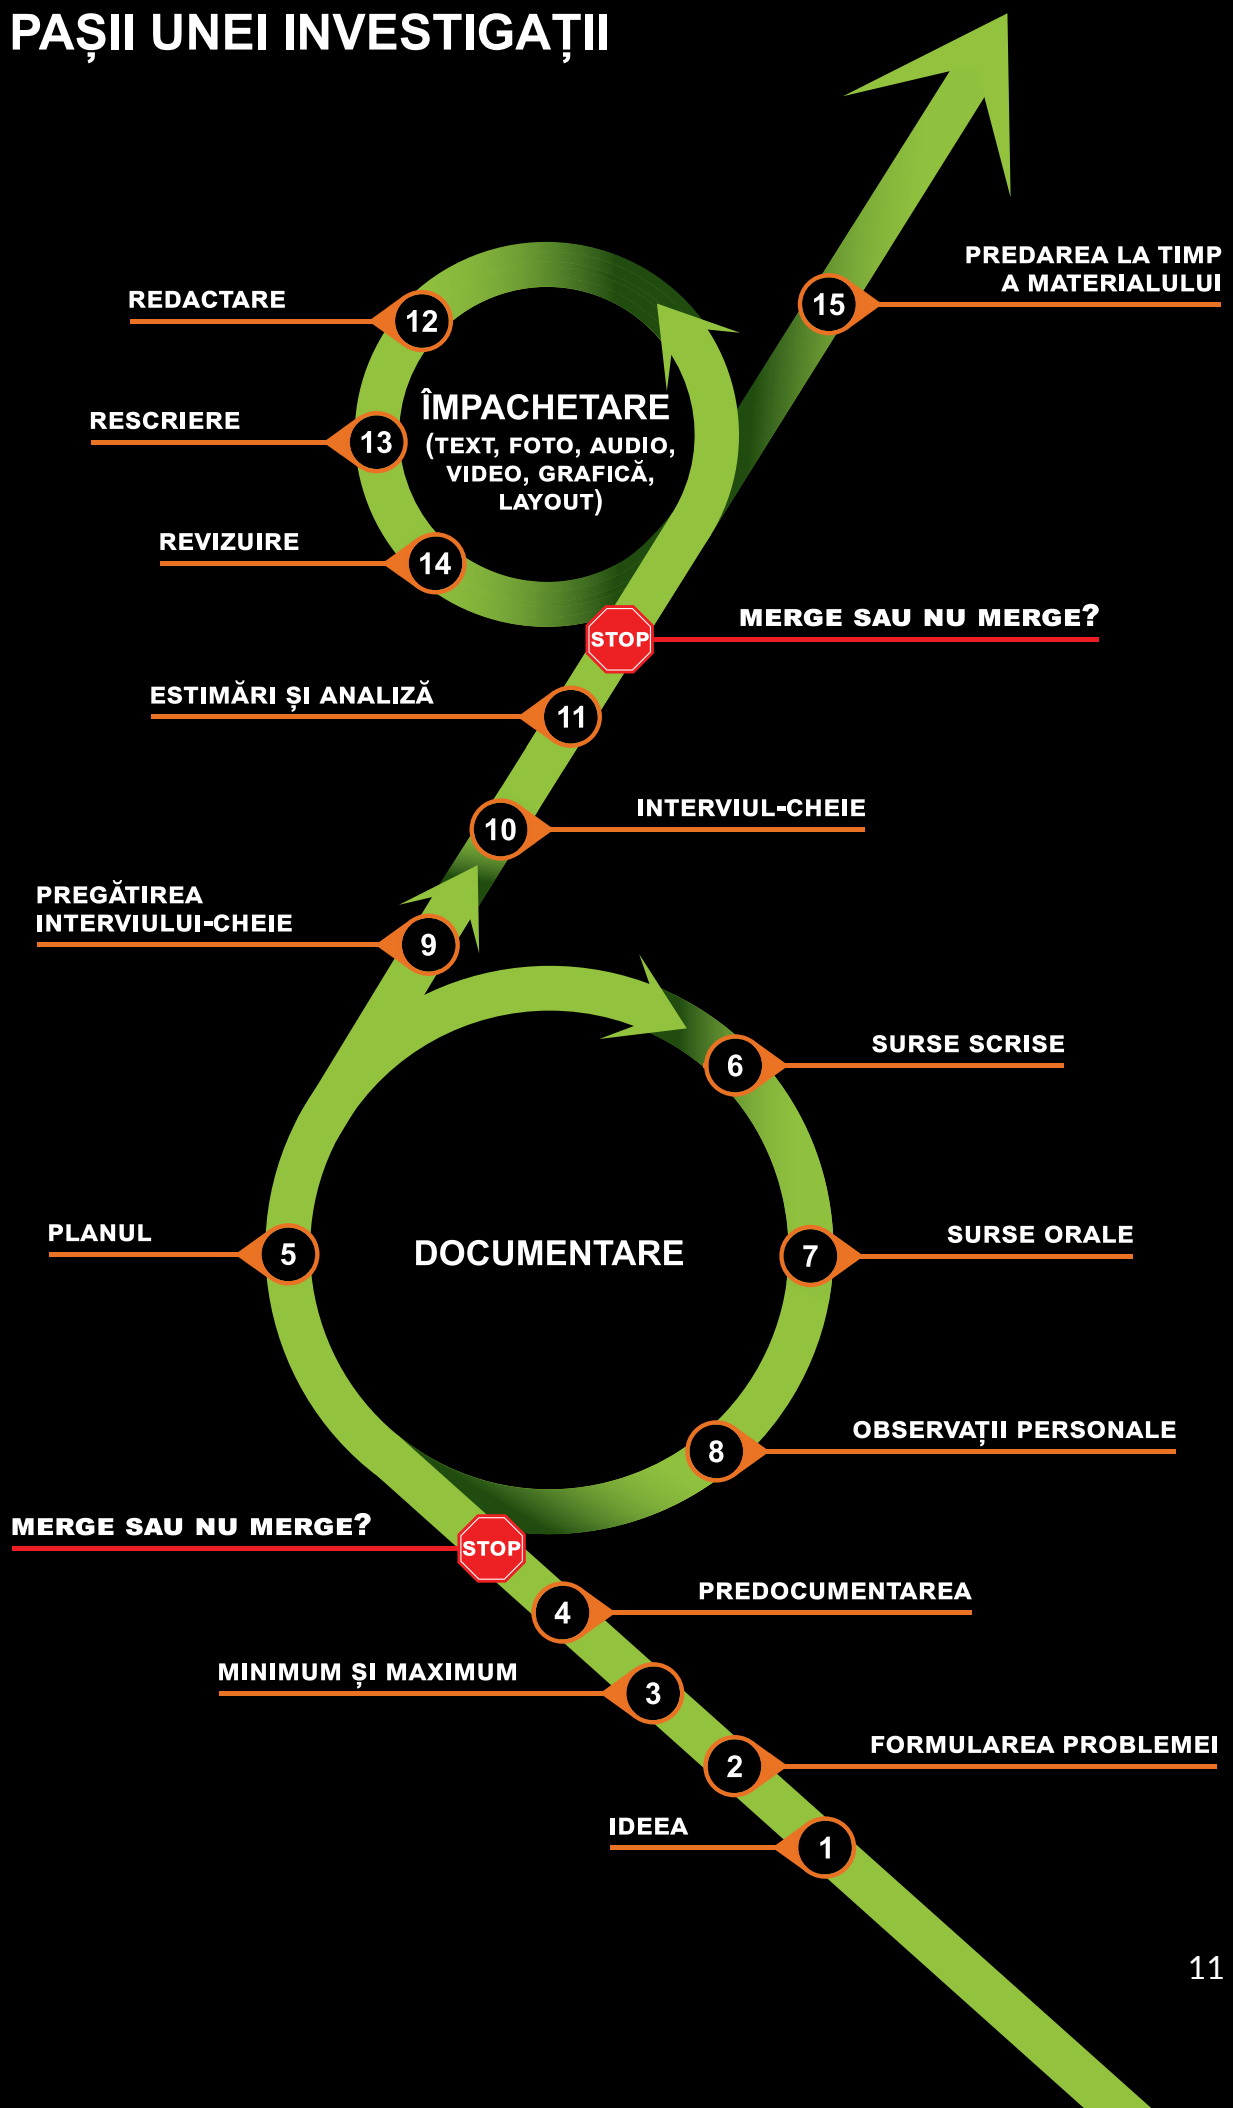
PAȘII UNEI INVESTIGAȚII

PREDAREA LA TIMP A MATERIALULUI
15

REDACTARE
12

RESCRIERE
13

ÎMPACHETARE
(TEXT, FOTO, AUDIO, VIDEO, GRAFICĂ, LAYOUT)

REVIZUIRE
14

STOP
MERGE SAU NU MERGE?

ESTIMĂRI ȘI ANALIZĂ
11

10
INTERVIUL-CHEIE

PREGĂTIREA INTERVIULUI-CHEIE
9

6
SURSE SCRISE

PLANUL
5

DOCUMENTARE

7
SURSE ORALE

8
OBSERVAȚII PERSONALE

MERGE SAU NU MERGE?
STOP

4
PREDOCUMENTAREA

MINIMUM ȘI MAXIMUM
3

2
FORMULAREA PROBLEMEI

IDEEA
1

11